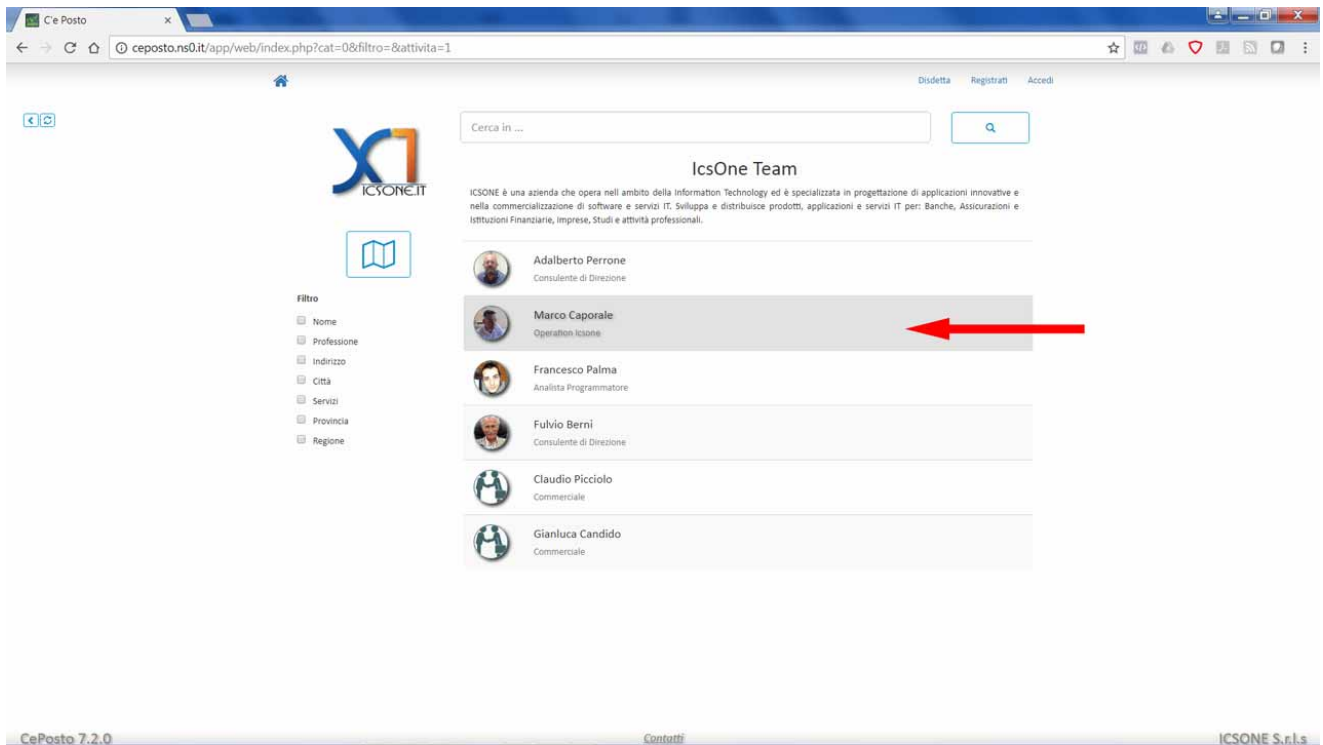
C'e Posto

ceposto.ns0.it/app/web/index.php?cat=0&filtro=&attivita=1

Disdetta Registrati Accedi

X1
ICSONE.IT

Cerca in ...

IcsOne Team

ICSONE è una azienda che opera nell ambito della Information Technology ed è specializzata in progettazione di applicazioni innovative e nella commercializzazione di software e servizi IT. Sviluppa e distribuisce prodotti, applicazioni e servizi IT per: Banche, Assicurazioni e Istituzioni Finanziarie, Imprese, Studi e attività professionali.

Filtro
Nome
Professione
Indirizzo
Città
Servizi
Provincia
Regione

Adalberto Perrone
Consulente di Direzione

Marco Caporale
Operation Icsone

Francesco Palma
Analista Programmatore

Fulvio Berni
Consulente di Direzione

Claudio Picciolo
Commerciale

Gianluca Candido
Commerciale

CePosto 7.2.0
Contatti
ICSONE S.r.l.s